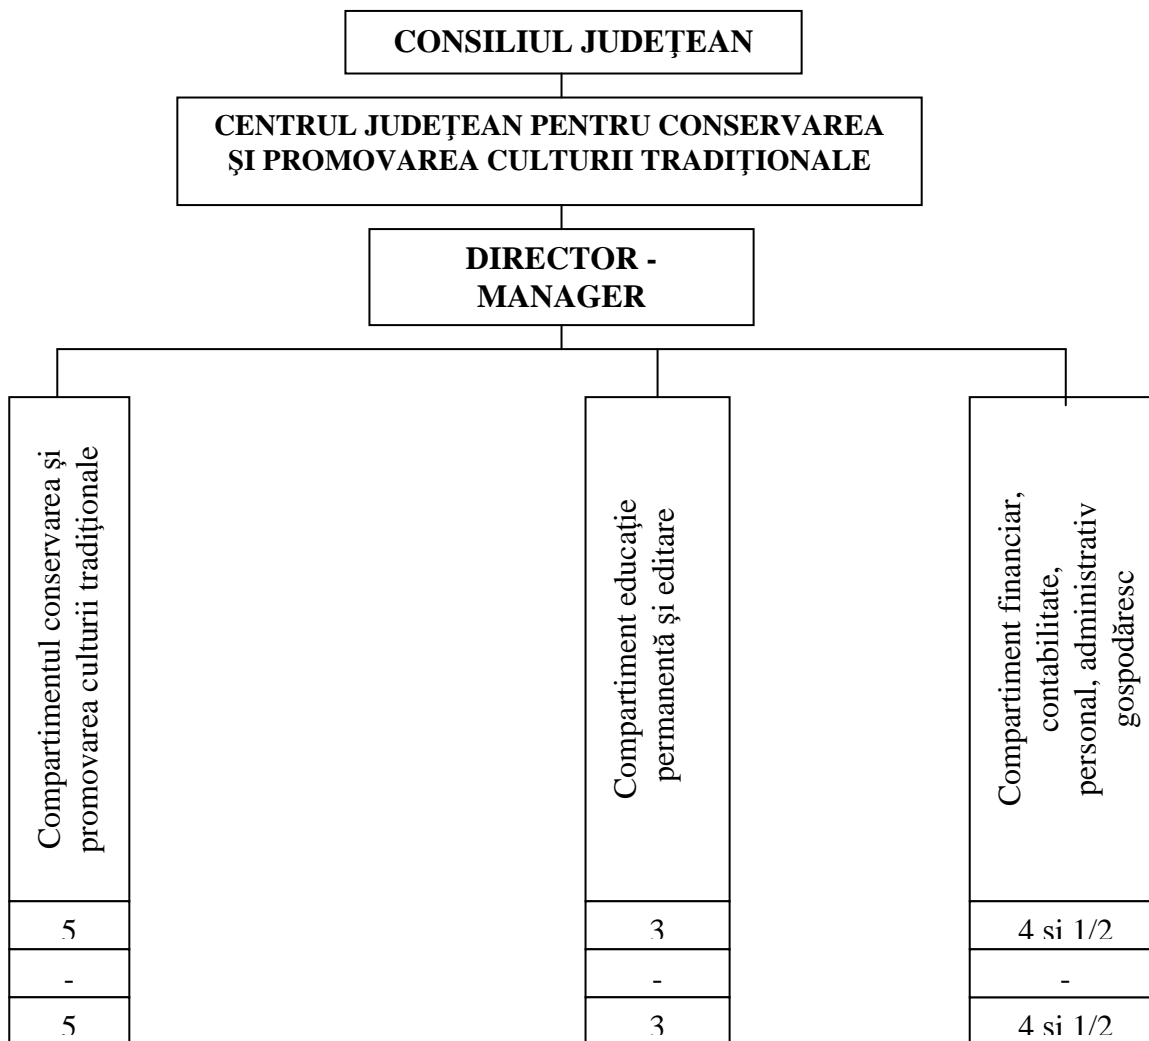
CONSILIUL JUDEȚEAN

CENTRUL JUDEȚEAN PENTRU CONSERVAREA ŞI PROMOVAREA CULTURII TRADIȚIONALE

DIRECTOR - MANAGER

Compartimentul conservarea și promovarea culturii tradiționale

5

-

5

Compartiment educație permanentă și editare

3

-

3

Compartiment financiar, contabilitate, personal, administrativ gospodăresc

4 si 1/2

-

4 si 1/2